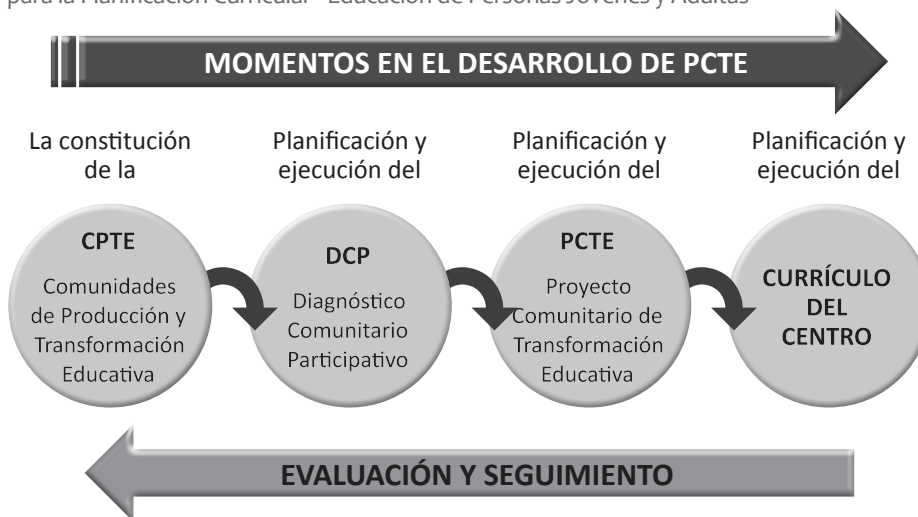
para la Planificación Curricular - Educación de Personas Jóvenes y Adultas

MOMENTOS EN EL DESARROLLO DE PCTE

La constitución de la

CPTE

Comunidades de Producción y Transformación Educativa

Planificación y ejecución del

DCP

Diagnóstico Comunitario Participativo

Planificación y ejecución del

PCTE

Proyecto Comunitario de Transformación Educativa

Planificación y ejecución del

CURRÍCULO DEL CENTRO

EVALUACIÓN Y SEGUIMIENTO